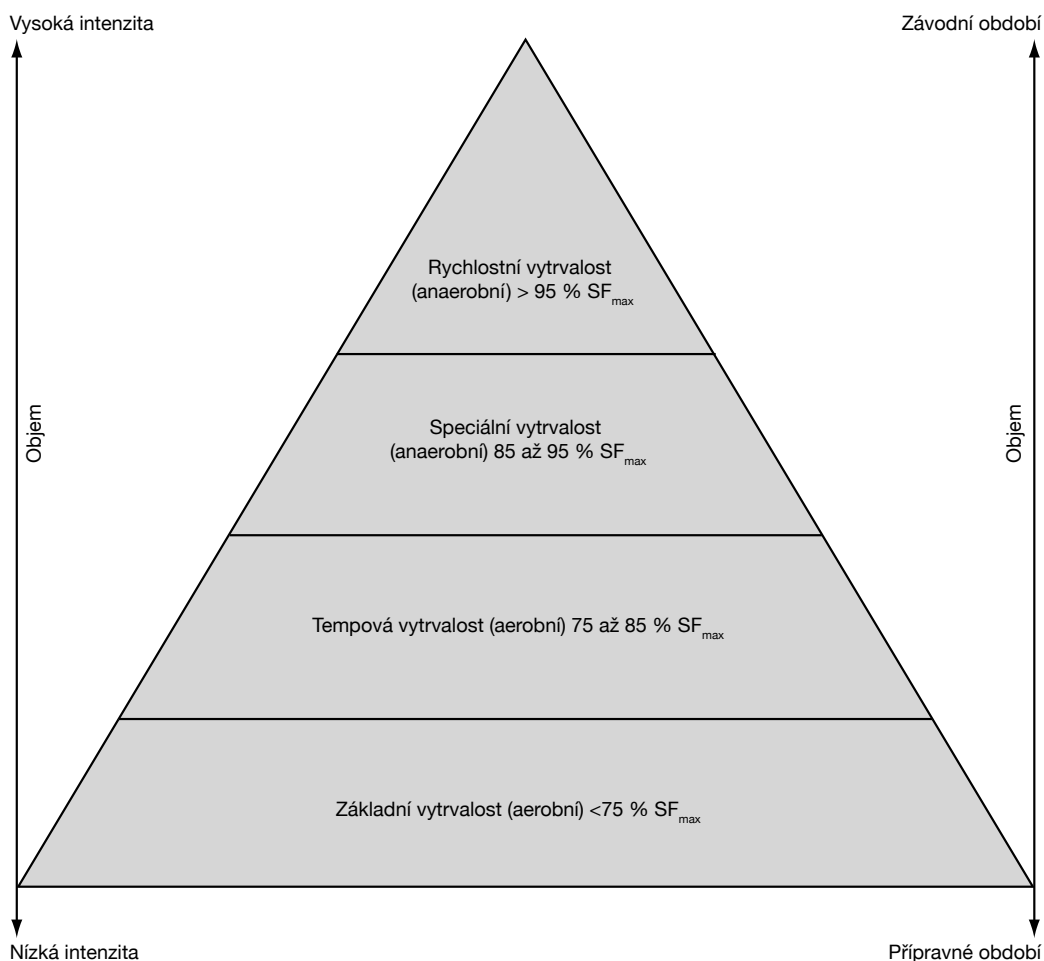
Vysoká intenzita

Závodní období

Objem

Rychlostní vytrvalost (anaerobní) > 95 % $SF_{max}$

Speciální vytrvalost (anaerobní) 85 až 95 % $SF_{max}$

Tempová vytrvalost (aerobní) 75 až 85 % $SF_{max}$

Základní vytrvalost (aerobní) <75 % $SF_{max}$

Objem

Nízká intenzita

Přípravné období